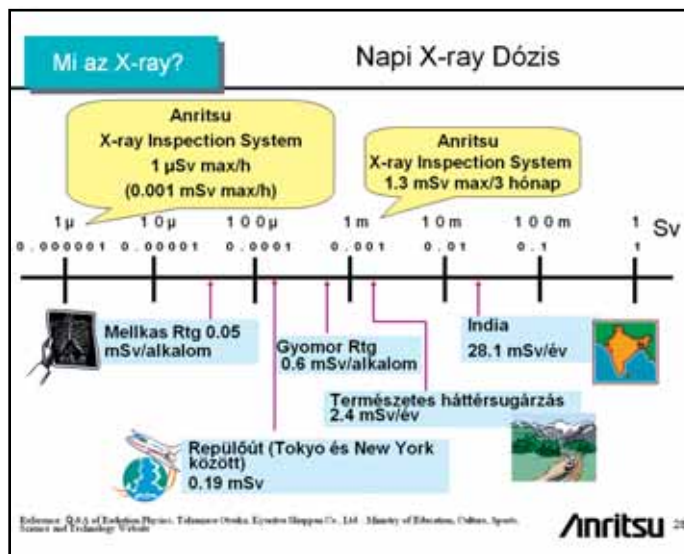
Mi az X-ray?

Napi X-ray Dózis

Anritsu
X-ray Inspection System
1 μSv max/h
(0.001 mSv max/h)

Anritsu
X-ray Inspection System
1.3 mSv max/3 hónap

1μ 10μ 100μ 1m 10m 100m 1 Sv
0.000001 0.00001 0.0001 0.001 0.01 0.1 1

Mellkas Rtg 0.05 mSv/alkalom

Gyomor Rtg 0.6 mSv/alkalom

India 28.1 mSv/év

Természetes háttérsugárzás 2.4 mSv/év

Repülőút (Tokyo és New York között) 0.19 mSv

Reference: Q&A of Radiation Physics, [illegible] Co., Ltd. Ministry of Education, Culture, Sports, Science and Technology Website

Anritsu 2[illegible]